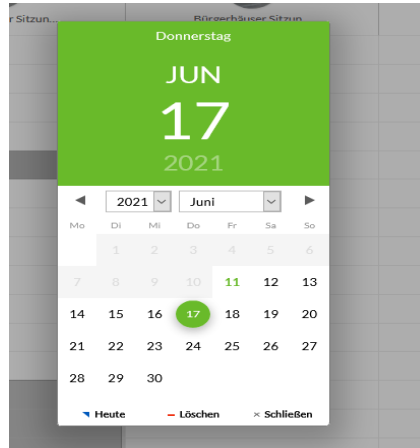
r Sitzun... Bürgerhäuser Sitzun...

Donnerstag

JUN

17

2021

◀ 2021 Juni ▶

| Mo | Di | Mi | Do | Fr | Sa | So |
|---|---|---|---|---|---|---|
| | 1 | 2 | 3 | 4 | 5 | 6 |
| 7 | 8 | 9 | 10 | 11 | 12 | 13 |
| 14 | 15 | 16 | 17 | 18 | 19 | 20 |
| 21 | 22 | 23 | 24 | 25 | 26 | 27 |
| 28 | 29 | 30 | | | | |

Heute – Löschen × Schließen